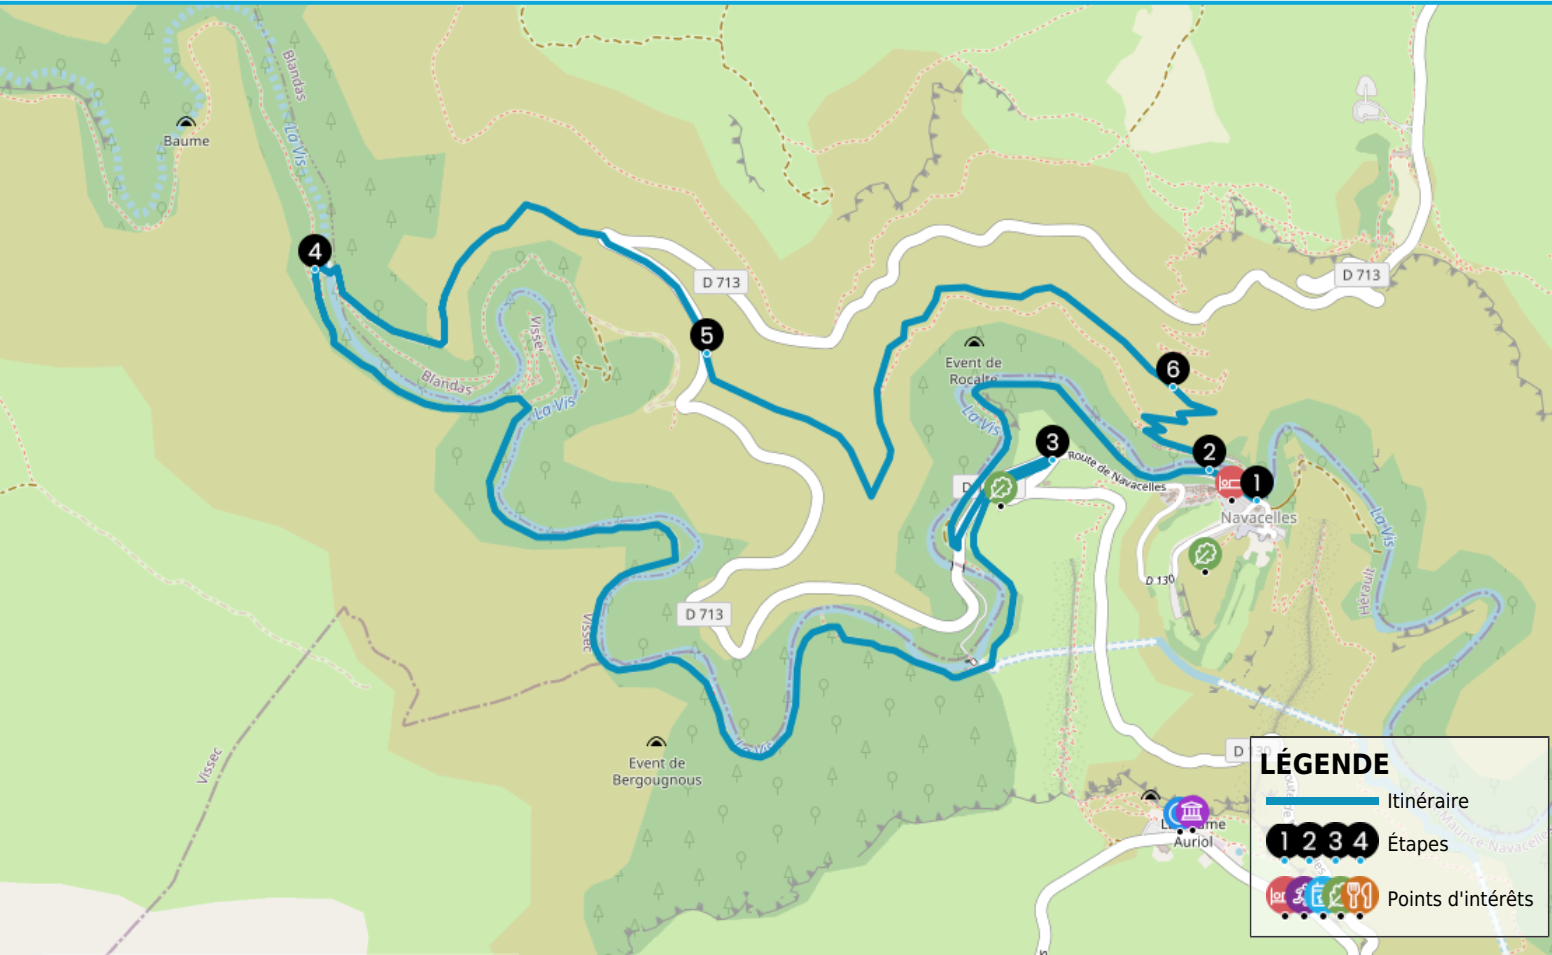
Baume
Blandas
La Vis
4
D 713
5
Blandas
La Vis
Vissec
Event de Rocalte
La Vis
6
3
Route de Navacelles
2
1
D
Navacelles
D 130
La Vis
Hérault
D 713
Vissec
Vissec
Event de Bergougnous
D 130
Auriol
Maurice-Navacelles

LÉGENDE
Itinéraire
1 2 3 4 Étapes
Points d'intérêts